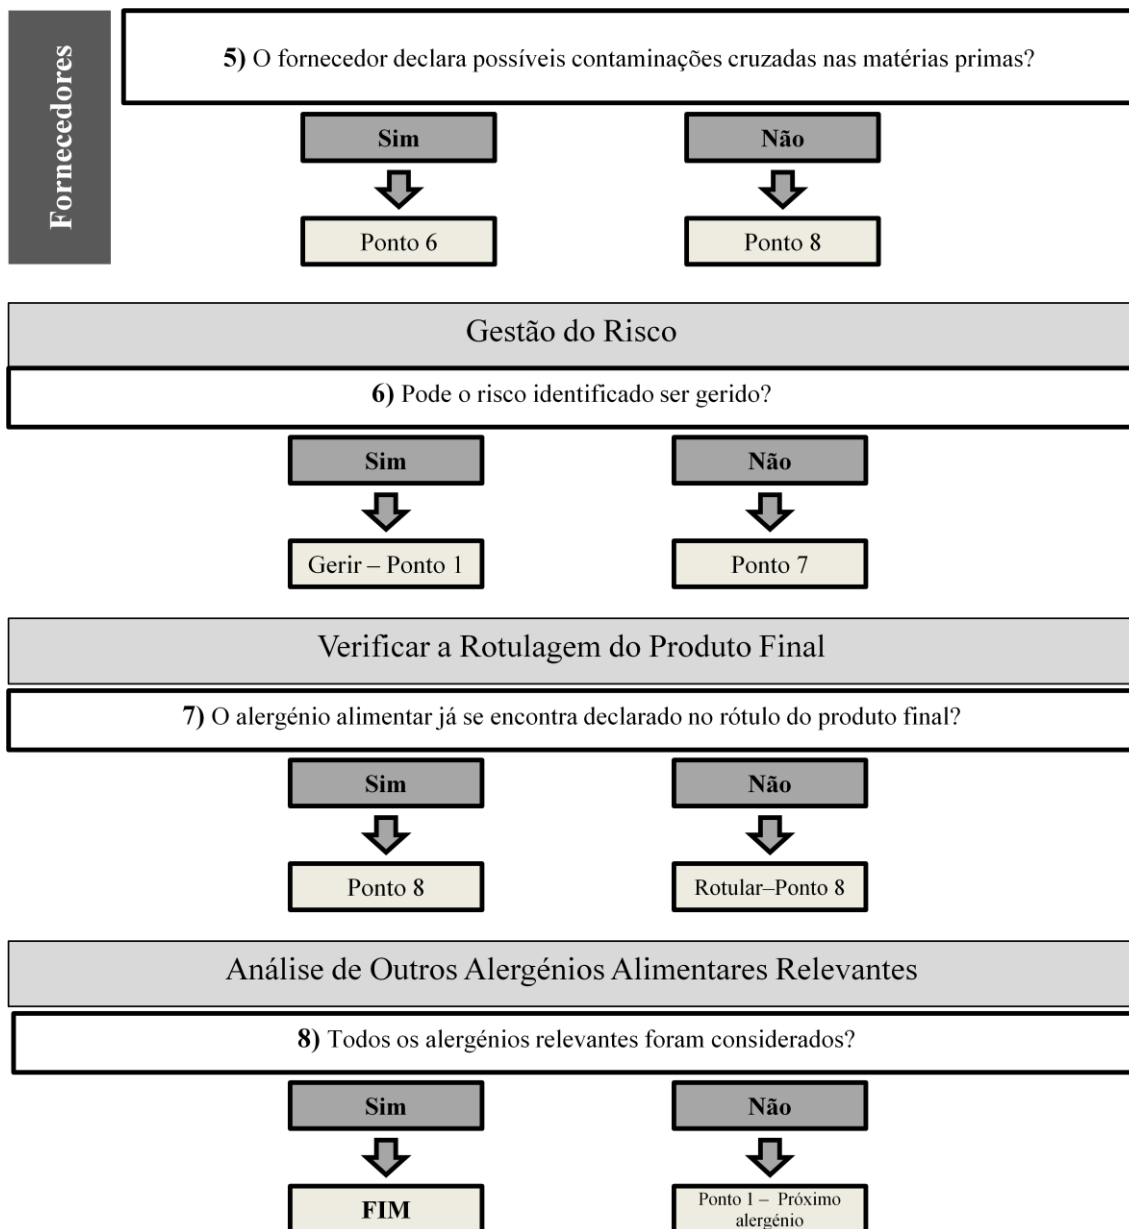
Fornecedores

5) O fornecedor declara possíveis contaminações cruzadas nas matérias primas?

Sim

Ponto 6

Não

Ponto 8

Gestão do Risco

6) Pode o risco identificado ser gerido?

Sim

Gerir – Ponto 1

Não

Ponto 7

Verificar a Rotulagem do Produto Final

7) O alergénio alimentar já se encontra declarado no rótulo do produto final?

Sim

Ponto 8

Não

Rotular–Ponto 8

Análise de Outros Alergénios Alimentares Relevantes

8) Todos os alergénios relevantes foram considerados?

Sim

FIM

Não

Ponto 1 – Próximo alergénio